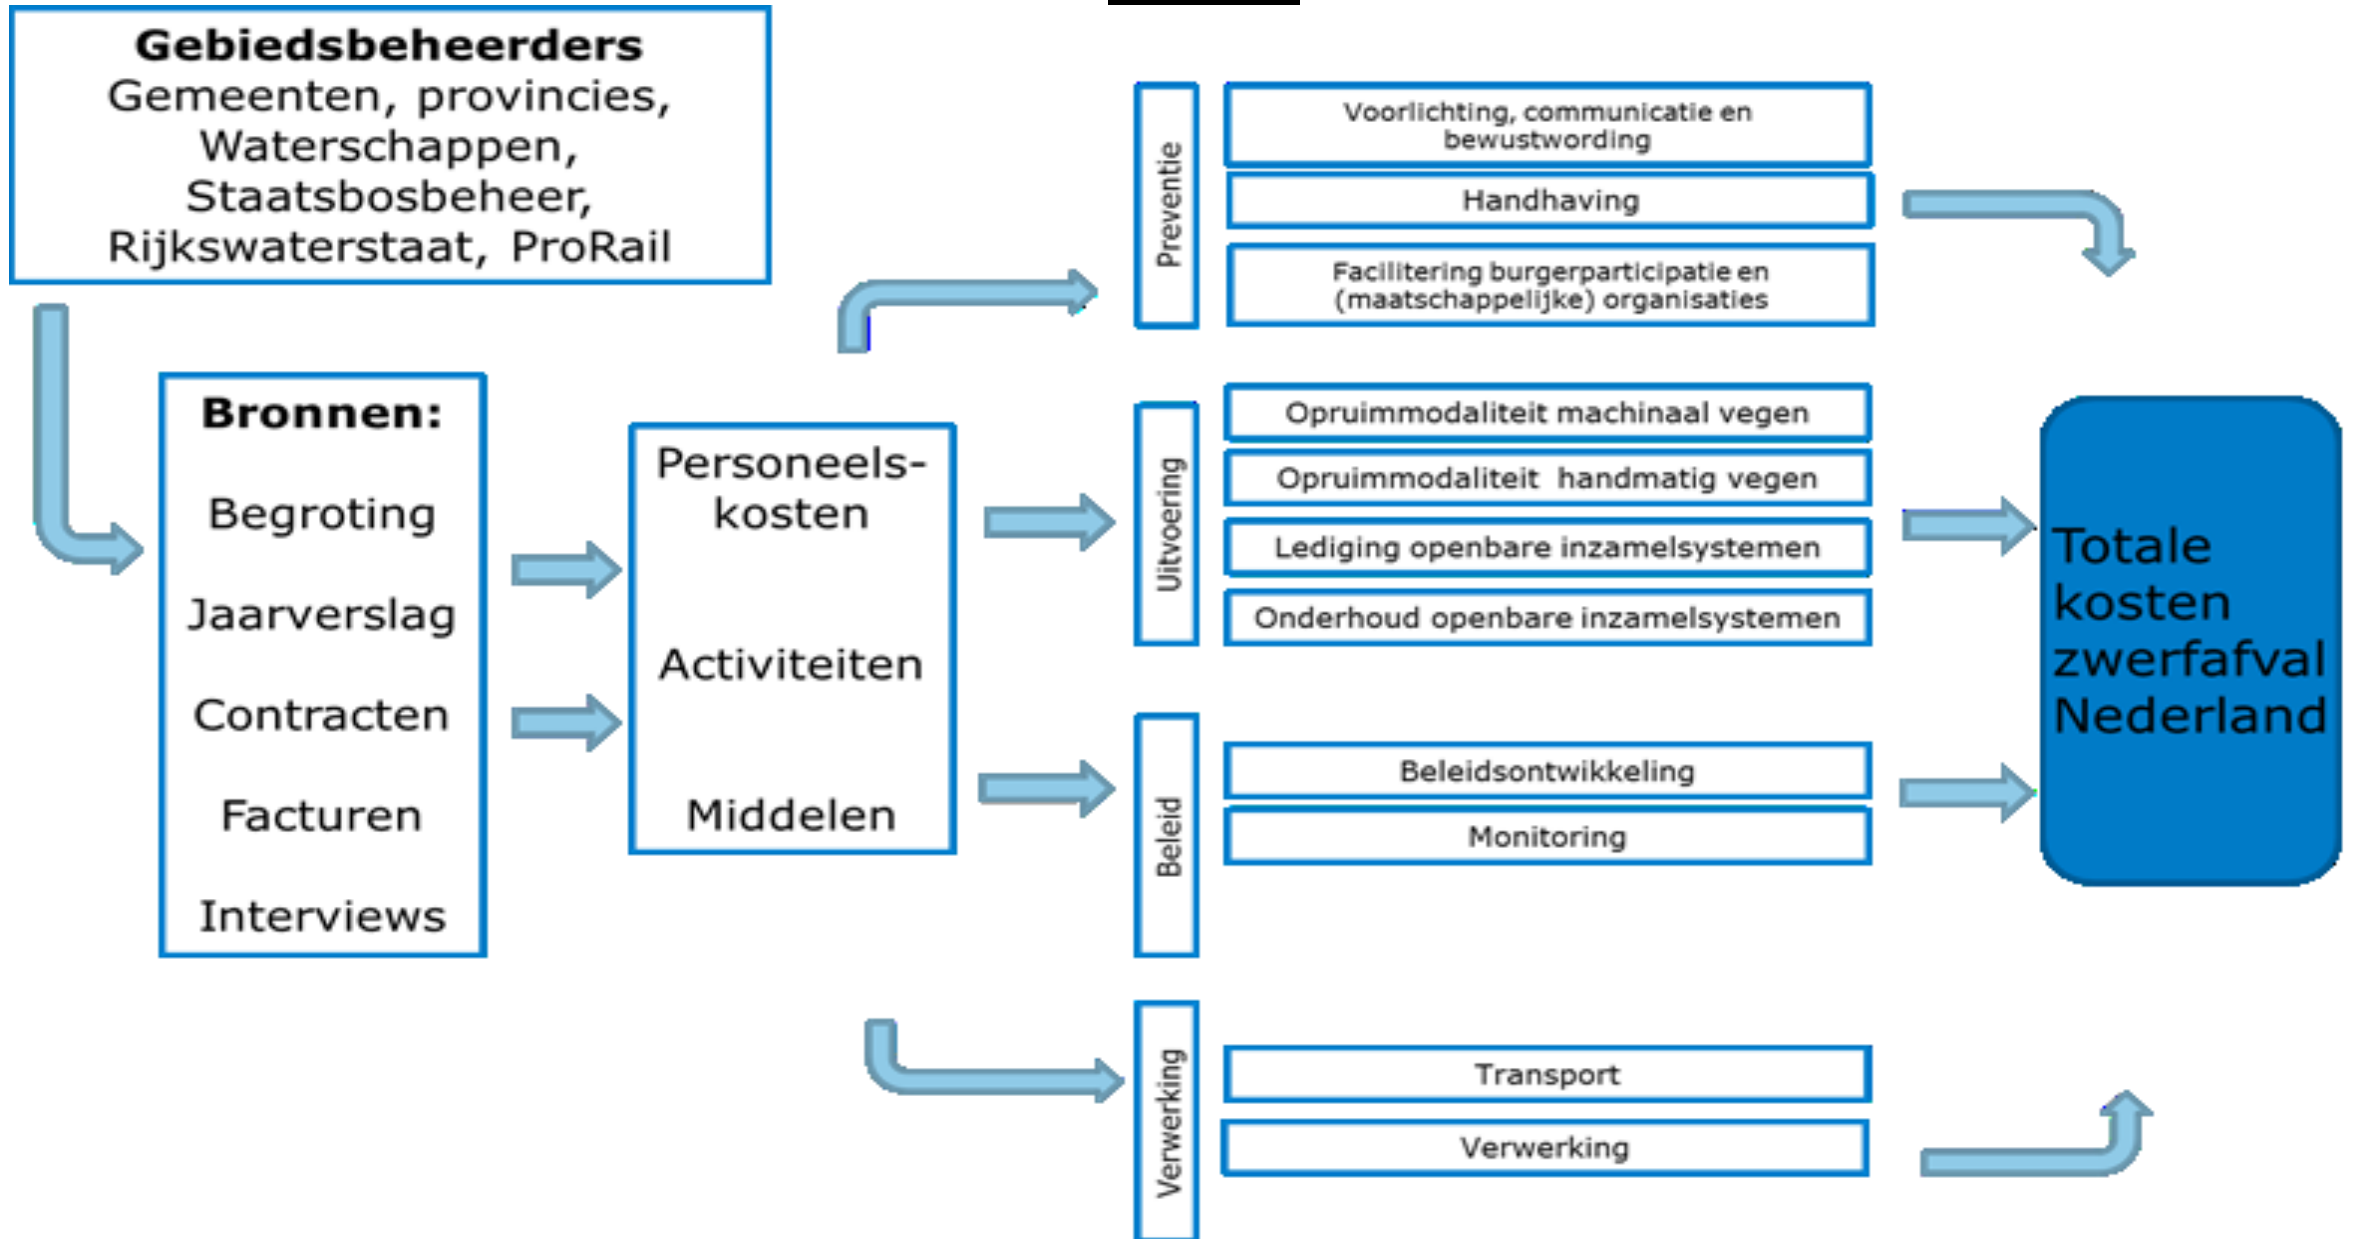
**Gebiedsbeheerders**
Gemeenten, provincies, Waterschappen, Staatsbosbeheer, Rijkswaterstaat, ProRail

**Bronnen:**
Begroting
Jaarverslag
Contracten
Facturen
Interviews

Personeels-kosten
Activiteiten
Middelen

Preventie
Voorlichting, communicatie en bewustwording
Handhaving
Facilitering burgerparticipatie en (maatschappelijke) organisaties

Uitvoering
Opruimmodaliteit machinaal vegen
Opruimmodaliteit handmatig vegen
Lediging openbare inzamelsystemen
Onderhoud openbare inzamelsystemen

Beleid
Beleidsontwikkeling
Monitoring

Verwerking
Transport
Verwerking

Totale kosten zwerfafval Nederland